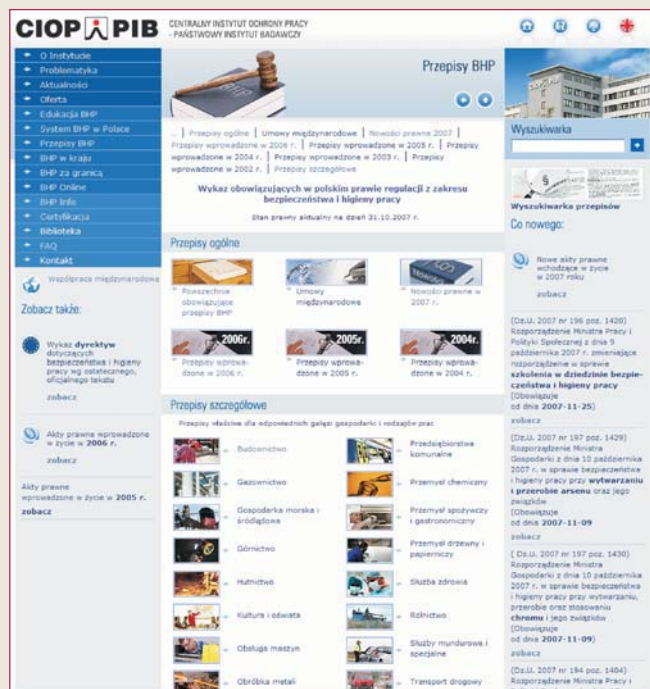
CIOP PIB CENTRALNY INSTYTUT OCHRONY PRACY - PAŃSTWOWY INSTYTUT BADAWCZY

O Instytucie
Problematyka
Aktualności
Oferta
Edukacja BHP
System BHP w Polsce
Przepisy BHP
BHP w kraju
BHP za granicą
BHP Online
BHP Info
Certyfikacja
Biblioteka
FAQ
Kontakt

Współpraca międzynarodowa

Zobacz także:

Wykaz dyrektyw dotyczących bezpieczeństwa i higieny pracy wg ostatecznej, oficjalnego tekstu

zobacz

Akty prawne wprowadzone w życie w 2006 r.

zobacz

Akty prawne wprowadzone w życie w 2005 r.
zobacz

Przepisy BHP

... | Przepisy ogólne | Umowy międzynarodowe | Nowości prawne 2007 | Przepisy wprowadzone w 2006 r. | Przepisy wprowadzone w 2005 r. | Przepisy wprowadzone w 2004 r. | Przepisy wprowadzone w 2003 r. | Przepisy wprowadzone w 2002 r. | Przepisy szczegółowe

Wykaz obowiązujących w polskim prawie regulacji z zakresu bezpieczeństwa i higieny pracy

Stan prawny aktualny na dzień 31.10.2007 r.

Przepisy ogólne

Powszechnie obowiązujące przepisy BHP
Umowy międzynarodowe
Nowości prawne w 2007 r.
2006r.
Przepisy wprowadzone w 2006 r.
2005r.
Przepisy wprowadzone w 2005 r.
2004r.
Przepisy wprowadzone w 2004 r.

Przepisy szczegółowe

Przepisy właściwe dla odpowiednich gałęzi gospodarki i rodzajów prac

Budownictwo
Przedsiębiorstwa komunalne
Gazownictwo
Przemysł chemiczny
Gospodarka morska i śródlądowa
Przemysł spożywczy i gastronomiczny
Górnictwo
Przemysł drzewny i papierniczy
Hutnictwo
Służba zdrowia
Kultura i oświata
Rolnictwo
Obsługa maszyn
Służby mundurowe i specjalne
Obróbka metali
Transport drogowy

Wyszukiwarka

Wyszukiwarka przepisów

Co nowego:

Nowe akty prawne wchodzące w życie w 2007 roku

zobacz

(Dz.U. 2007 nr 196 poz. 1420) Rozporządzenie Ministra Pracy i Polityki Społecznej z dnia 9 października 2007 r. zmieniające rozporządzenie w sprawie szkolenia w dziedzinie bezpieczeństwa i higieny pracy (Obowiązuje od dnia 2007-11-25)

zobacz

(Dz.U. 2007 nr 197 poz. 1429) Rozporządzenie Ministra Gospodarki z dnia 10 października 2007 r. w sprawie bezpieczeństwa i higieny pracy przy wytwarzaniu i przerobie arsenu oraz jego związków (Obowiązuje od dnia 2007-11-09

zobacz

( Dz.U. 2007 nr 197 poz. 1430) Rozporządzenie Ministra Gospodarki z dnia 10 października 2007 r. w sprawie bezpieczeństwa i higieny pracy przy wytwarzaniu, przerobie oraz stosowaniu chromu i jego związków (Obowiązuje od dnia 2007-11-09)

zobacz

(Dz.U. 2007 nr 194 poz. 1404) Rozporządzenie Ministra Pracy i